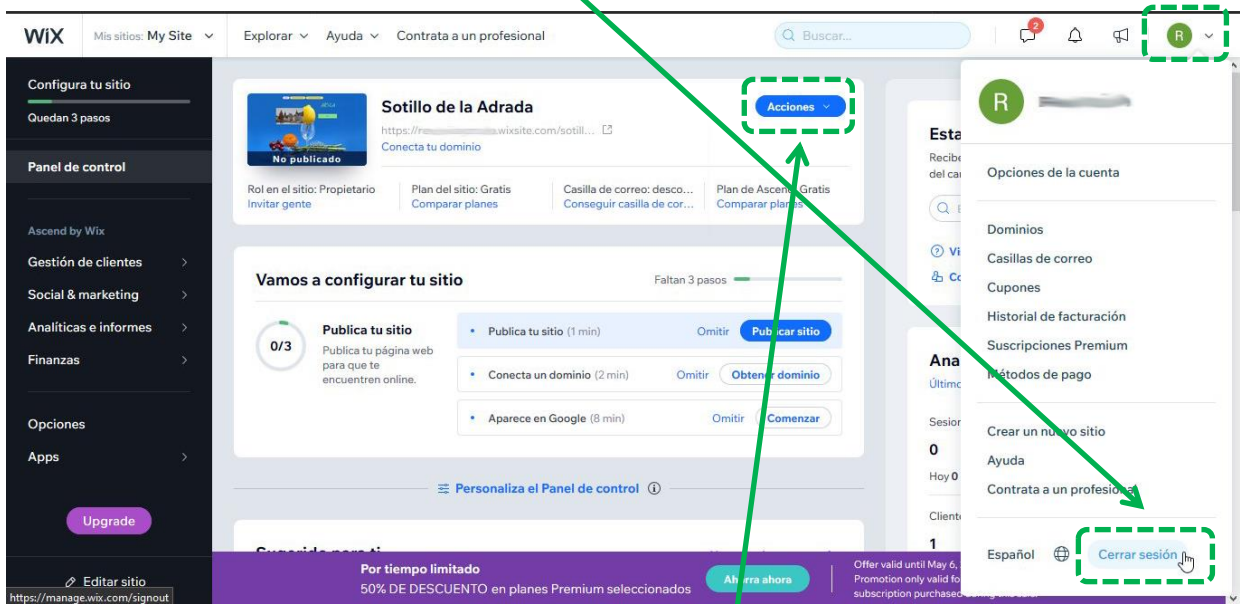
WiX Mis sitios: My Site Explorar Ayuda Contrata a un profesional Buscar... 2 R

Configura tu sitio
Quedan 3 pasos

Panel de control

Ascend by Wix
Gestión de clientes
Social & marketing
Analíticas e informes
Finanzas

Opciones
Apps

Upgrade

Editar sitio
https://manage.wix.com/signout

No publicado
Sotillo de la Adrada
https://r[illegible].wixsite.com/sotill...
Conecta tu dominio
Acciones

Rol en el sitio: Propietario
Invitar gente
Plan del sitio: Gratis
Comparar planes
Casilla de correo: desco...
Conseguir casilla de cor...
Plan de Ascend: Gratis
Comparar planes

Vamos a configurar tu sitio
Faltan 3 pasos

0/3
Publica tu sitio
Publica tu página web para que te encuentren online.

Publica tu sitio (1 min) Omitir Publicar sitio
Conecta un dominio (2 min) Omitir Obtener dominio
Aparece en Google (8 min) Omitir Comenzar

Personaliza el Panel de control

Sugerido para ti

Esta
Recibe
del ca

Vi
Co

Ana
Últim
Sesio
0
Hoy 0
Client
1

R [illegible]
Opciones de la cuenta
Dominios
Casillas de correo
Cupones
Historial de facturación
Suscripciones Premium
Métodos de pago
Crear un nuevo sitio
Ayuda
Contrata a un profesional
Español Cerrar sesión

Por tiempo limitado
50% DE DESCUENTO en planes Premium seleccionados
Ahorra ahora
Offer valid until May 6,
Promotion only valid fo
subscription purchased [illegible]